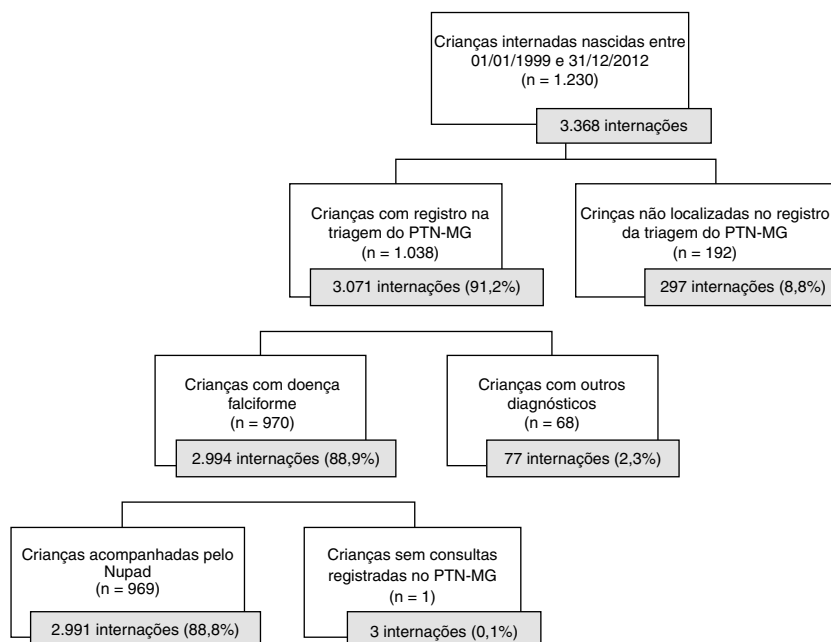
Crianças internadas nascidas entre 01/01/1999 e 31/12/2012
(n = 1.230)

3.368 internações

Crianças com registro na triagem do PTN-MG
(n = 1.038)

3.071 internações (91,2%)

Crinças não localizadas no registro da triagem do PTN-MG
(n = 192)

297 internações (8,8%)

Crianças com doença falciforme
(n = 970)

2.994 internações (88,9%)

Crianças com outros diagnósticos
(n = 68)

77 internações (2,3%)

Crianças acompanhadas pelo Nupad
(n = 969)

2.991 internações (88,8%)

Crianças sem consultas registradas no PTN-MG
(n = 1)

3 internações (0,1%)